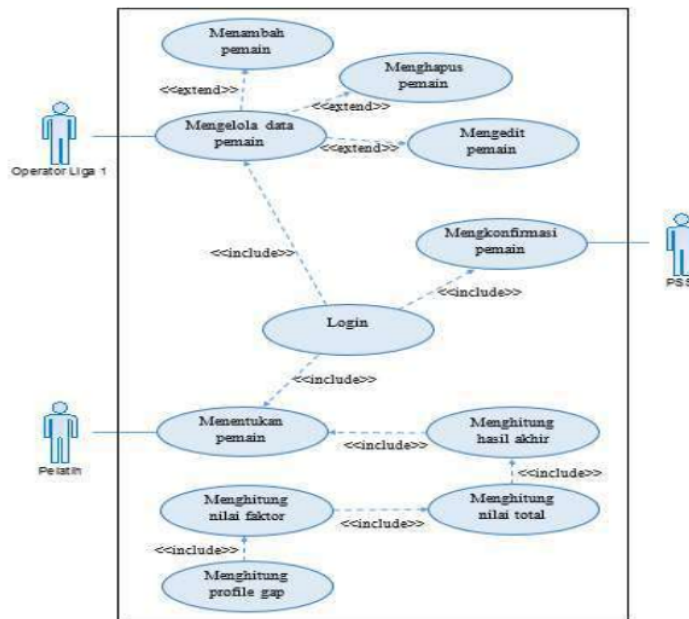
Menambah pemain

<<extend>>

Menghapus pemain

<<extend>>

Operator Liga 1

Mengelola data pemain

<<extend>>

Mengedit pemain

<<include>>

Mengkonfirmasi pemain

PSSI

<<include>>

Login

<<include>>

Pelatih

Menentukan pemain

<<include>>

Menghitung hasil akhir

<<include>>

Menghitung nilai faktor

<<include>>

Menghitung nilai total

<<include>>

Menghitung profile gap